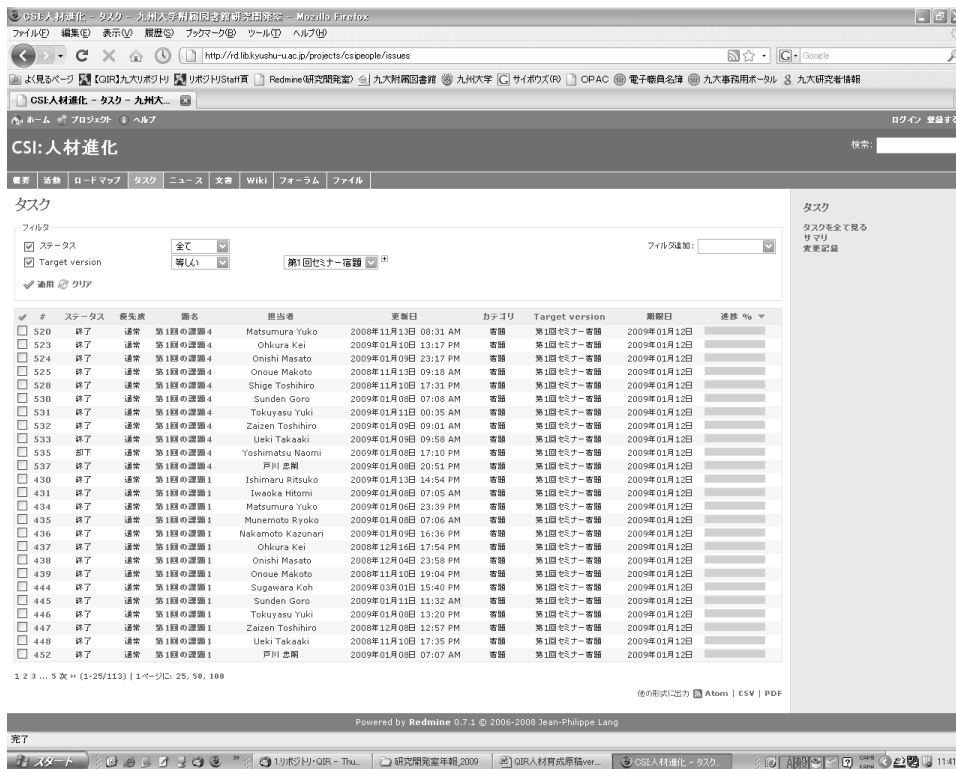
CSI人材進化 - タスク - 九州大学附属図書館研究開発室 - Mozilla Firefox

ファイル(F) 編集(E) 表示(V) 履歴(S) ブックマーク(B) ツール(T) ヘルプ(H)

http://rd.lib.kyushu-u.ac.jp/projects/csipeople/issues

Google

よく見るページ 【QIR】九大リポジトリ リポジトリStaff頁 Redmine(研究開発室) 九大附属図書館 九州大学 サイボウズ(R) OPAC 電子職員名簿 九大事務用ポータル 九大研究者情報

CSI人材進化 - タスク - 九州大...

ホーム プロジェクト ヘルプ

ログイン 登録する

CSI:人材進化

検索:

概要 | 活動 | ロードマップ | タスク | ニュース | 文書 | Wiki | フォーラム | ファイル

タスク

フィルタ

ステータス 全て

Target version 等しい 第1回セミナー宿題

フィルタ追加:

適用 クリア

| # | ステータス | 優先度 | 題名 | 担当者 | 更新日 | カテゴリ | Target version | 期限日 | 進捗 % |
|---|---|---|---|---|---|---|---|---|---|
| 520 | 終了 | 通常 | 第1回の課題4 | Matsumura Yuko | 2008年11月13日 08:31 AM | 宿題 | 第1回セミナー宿題 | 2009年01月12日 | |
| 523 | 終了 | 通常 | 第1回の課題4 | Ohkura Kei | 2009年01月13日 13:17 PM | 宿題 | 第1回セミナー宿題 | 2009年01月12日 | |
| 524 | 終了 | 通常 | 第1回の課題4 | Onishi Masato | 2009年01月09日 23:17 PM | 宿題 | 第1回セミナー宿題 | 2009年01月12日 | |
| 525 | 終了 | 通常 | 第1回の課題4 | Onoue Makoto | 2008年11月13日 09:18 AM | 宿題 | 第1回セミナー宿題 | 2009年01月12日 | |
| 528 | 終了 | 通常 | 第1回の課題4 | Shige Toshihiro | 2008年11月10日 17:31 PM | 宿題 | 第1回セミナー宿題 | 2009年01月12日 | |
| 530 | 終了 | 通常 | 第1回の課題4 | Sunden Goro | 2009年01月08日 07:08 AM | 宿題 | 第1回セミナー宿題 | 2009年01月12日 | |
| 531 | 終了 | 通常 | 第1回の課題4 | Tokuyasu Yuki | 2009年01月11日 00:35 AM | 宿題 | 第1回セミナー宿題 | 2009年01月12日 | |
| 532 | 終了 | 通常 | 第1回の課題4 | Zaizen Toshihiro | 2009年01月09日 09:01 AM | 宿題 | 第1回セミナー宿題 | 2009年01月12日 | |
| 533 | 終了 | 通常 | 第1回の課題4 | Ueki Takaaki | 2009年01月09日 09:58 AM | 宿題 | 第1回セミナー宿題 | 2009年01月12日 | |
| 535 | 却下 | 通常 | 第1回の課題4 | Yoshimatsu Naomi | 2009年01月08日 17:10 PM | 宿題 | 第1回セミナー宿題 | 2009年01月12日 | |
| 537 | 終了 | 通常 | 第1回の課題4 | 戸川 忠剛 | 2009年01月08日 20:51 PM | 宿題 | 第1回セミナー宿題 | 2009年01月12日 | |
| 430 | 終了 | 通常 | 第1回の課題1 | Ishimaru Ritsuko | 2009年01月13日 14:54 PM | 宿題 | 第1回セミナー宿題 | 2009年01月12日 | |
| 431 | 終了 | 通常 | 第1回の課題1 | Iwaoka Hitomi | 2009年01月08日 07:05 AM | 宿題 | 第1回セミナー宿題 | 2009年01月12日 | |
| 434 | 終了 | 通常 | 第1回の課題1 | Matsumura Yuko | 2009年01月06日 23:39 PM | 宿題 | 第1回セミナー宿題 | 2009年01月12日 | |
| 435 | 終了 | 通常 | 第1回の課題1 | Munemoto Ryoko | 2009年01月08日 07:06 AM | 宿題 | 第1回セミナー宿題 | 2009年01月12日 | |
| 436 | 終了 | 通常 | 第1回の課題1 | Nakamoto Kazunari | 2009年01月09日 16:36 PM | 宿題 | 第1回セミナー宿題 | 2009年01月12日 | |
| 437 | 終了 | 通常 | 第1回の課題1 | Ohkura Kei | 2008年12月16日 17:54 PM | 宿題 | 第1回セミナー宿題 | 2009年01月12日 | |
| 438 | 終了 | 通常 | 第1回の課題1 | Onishi Masato | 2008年12月04日 23:58 PM | 宿題 | 第1回セミナー宿題 | 2009年01月12日 | |
| 439 | 終了 | 通常 | 第1回の課題1 | Onoue Makoto | 2008年11月10日 19:04 PM | 宿題 | 第1回セミナー宿題 | 2009年01月12日 | |
| 444 | 終了 | 通常 | 第1回の課題1 | Sugawara Koh | 2009年03月01日 15:40 PM | 宿題 | 第1回セミナー宿題 | 2009年01月12日 | |
| 445 | 終了 | 通常 | 第1回の課題1 | Sunden Goro | 2009年01月11日 11:32 AM | 宿題 | 第1回セミナー宿題 | 2009年01月12日 | |
| 446 | 終了 | 通常 | 第1回の課題1 | Tokuyasu Yuki | 2009年01月08日 13:20 PM | 宿題 | 第1回セミナー宿題 | 2009年01月12日 | |
| 447 | 終了 | 通常 | 第1回の課題1 | Zaizen Toshihiro | 2008年12月08日 12:57 PM | 宿題 | 第1回セミナー宿題 | 2009年01月12日 | |
| 448 | 終了 | 通常 | 第1回の課題1 | Ueki Takaaki | 2008年11月10日 17:35 PM | 宿題 | 第1回セミナー宿題 | 2009年01月12日 | |
| 452 | 終了 | 通常 | 第1回の課題1 | 戸川 忠剛 | 2009年01月08日 07:07 AM | 宿題 | 第1回セミナー宿題 | 2009年01月12日 | |

1 2 3 ... 5 次 » (1-25/113) | 1ページに: 25, 50, 100

他の形式に出力 Atom | CSV | PDF

タスク

タスクを全て見る
サマリ
変更記録

Powered by Redmine 0.7.1 © 2006-2008 Jean-Philippe Lang

完了

スタート 1.リポジトリ・QIR - Thu... 研究開発室年報_2009 QIR人材育成原稿ver... CSI人材進化 - タスク... 11:41